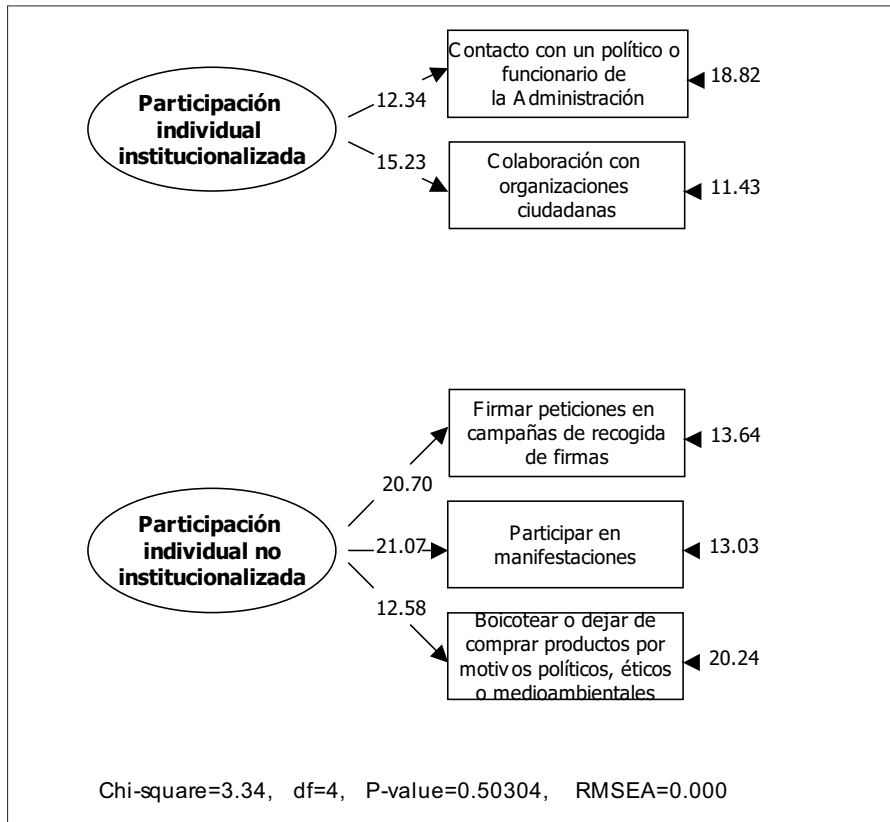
Participación individual institucionalizada

12.34

15.23

Contacto con un político o funcionario de la Administración

18.82

Colaboración con organizaciones ciudadanas

11.43

Participación individual no institucionalizada

20.70

21.07

12.58

Firmar peticiones en campañas de recogida de firmas

13.64

Participar en manifestaciones

13.03

Boicotear o dejar de comprar productos por motivos políticos, éticos o medioambientales

20.24

Chi-square=3.34, df=4, P-value=0.50304, RMSEA=0.000